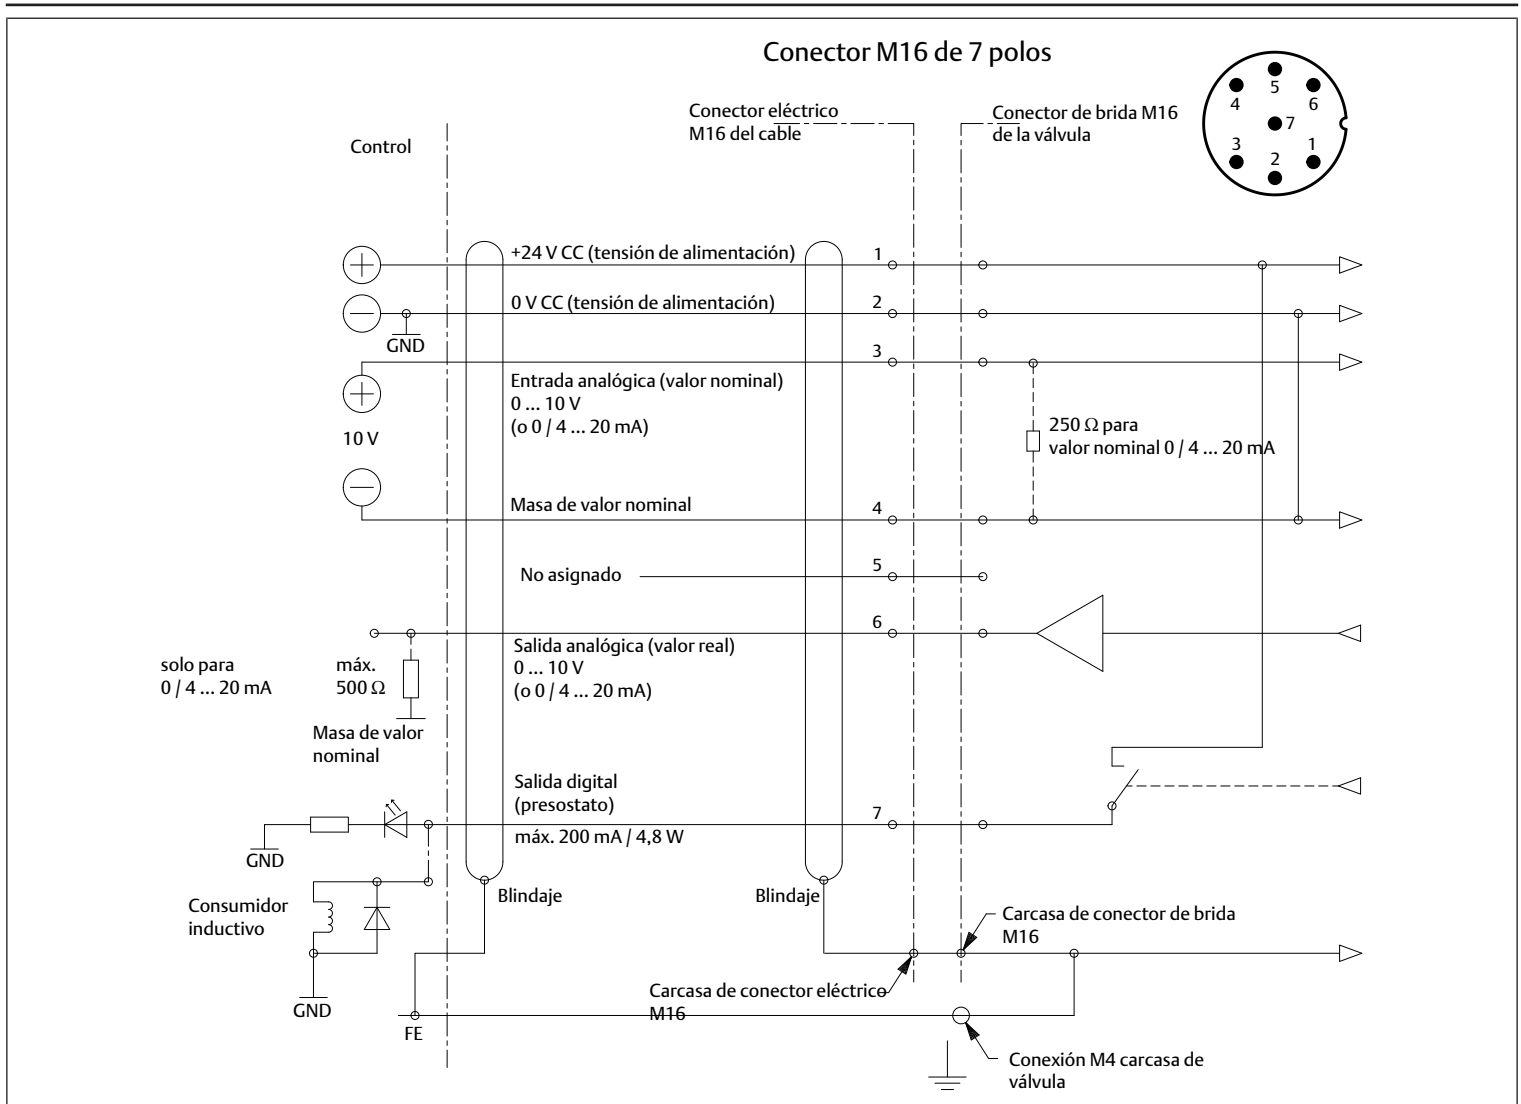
Conector M16 de 7 polos

4 5 6 7 3 2 1

Conector eléctrico M16 del cable

Conector de brida M16 de la válvula

Control

+24 V CC (tensión de alimentación)

1

0 V CC (tensión de alimentación)

2

GND

3

Entrada analógica (valor nominal) 0 ... 10 V (o 0 / 4 ... 20 mA)

10 V

250 Ω para valor nominal 0 / 4 ... 20 mA

Masa de valor nominal

4

No asignado

5

6

Salida analógica (valor real) 0 ... 10 V (o 0 / 4 ... 20 mA)

solo para 0 / 4 ... 20 mA

máx. 500 Ω

Masa de valor nominal

Salida digital (presostato)

7

máx. 200 mA / 4,8 W

GND

Consumidor inductivo

Blindaje

Blindaje

Carcasa de conector de brida M16

Carcasa de conector eléctrico M16

GND

FE

Conexión M4 carcasa de válvula